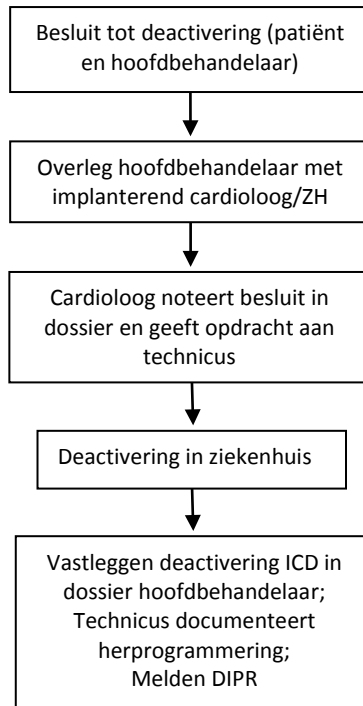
Besluit tot deactivering (patiënt en hoofdbehandelaar)

Overleg hoofdbehandelaar met implanterend cardioloog/ZH

Cardioloog noteert besluit in dossier en geeft opdracht aan technicus

Deactivering in ziekenhuis

Vastleggen deactivering ICD in dossier hoofdbehandelaar;
Technicus documenteert herprogrammering;
Melden DIPR